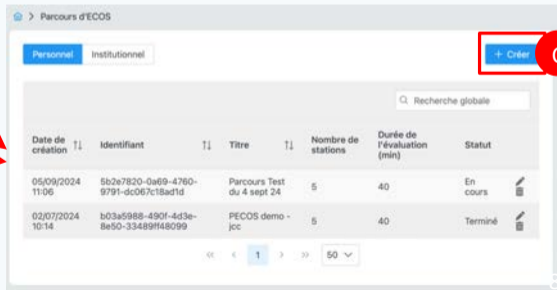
> Parcours d'ECOS

Personnel | Institutionnel

+ Créer

Recherche globale

| Date de création | Identifiant | Titre | Nombre de stations | Durée de l'évaluation (min) | Statut |
|---|---|---|---|---|---|
| 05/09/2024 11:06 | 5b2e7820-0a69-4760-9791-dc067c18ad1d | Parcours Test du 4 sept 24 | 5 | 40 | En cours |
| 02/07/2024 10:14 | b03a5988-490f-4d3e-8e50-33489ff48099 | PECOS demo - jcc | 5 | 40 | Terminé |

1

50